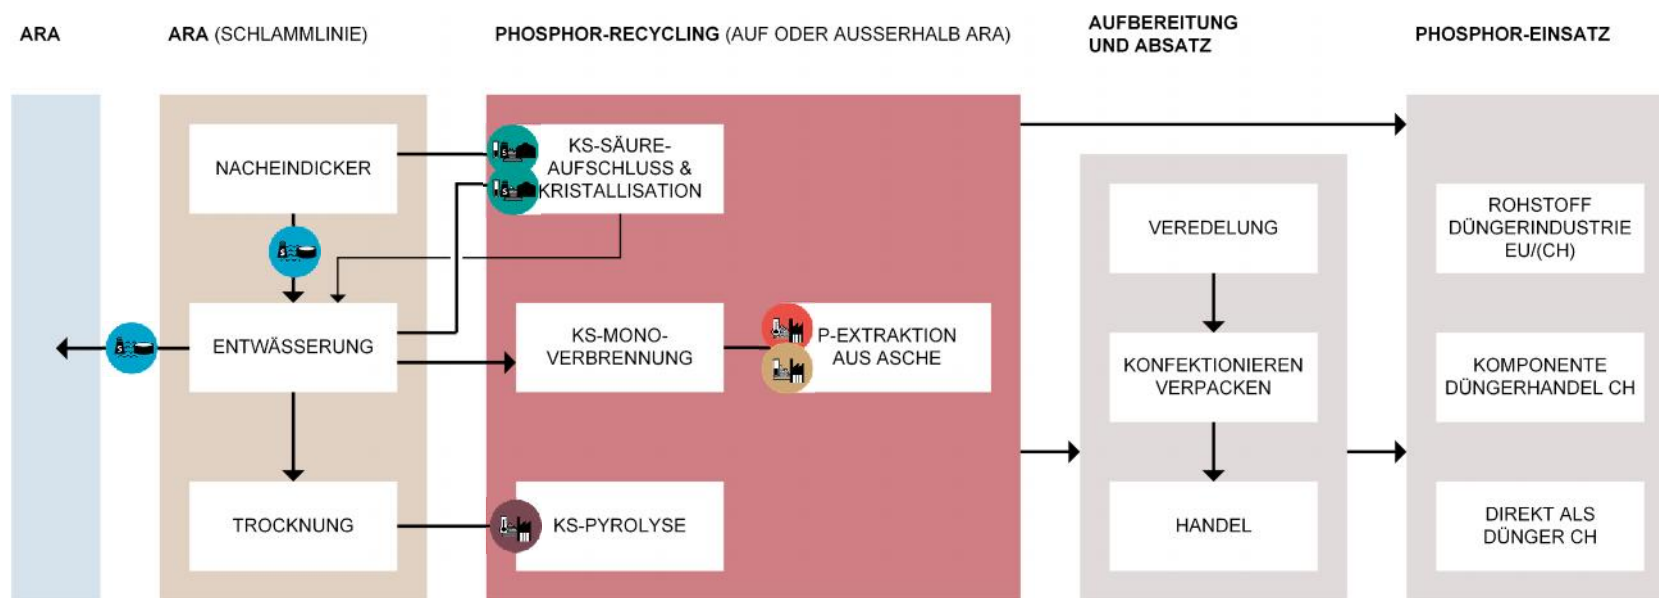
ARA

ARA (SCHLAMMLINIE)

PHOSPHOR-RECYCLING (AUF ODER AUSSERHALB ARA)

AUFBEREITUNG UND ABSATZ

PHOSPHOR-EINSATZ

NACHEINDICKER

ENTWÄSSERUNG

TROCKNUNG

KS-SÄURE-AUFSCHLUSS & KRISTALLISATION

KS-MONO-VERBRENNUNG

P-EXTRAKTION AUS ASCHE

KS-PYROLYSE

VEREDELUNG

KONFEKTIONIEREN VERPACKEN

HANDEL

ROHSTOFF DÜNGERINDUSTRIE EU/(CH)

KOMPONENTE DÜNGERHANDEL CH

DIREKT ALS DÜNGER CH